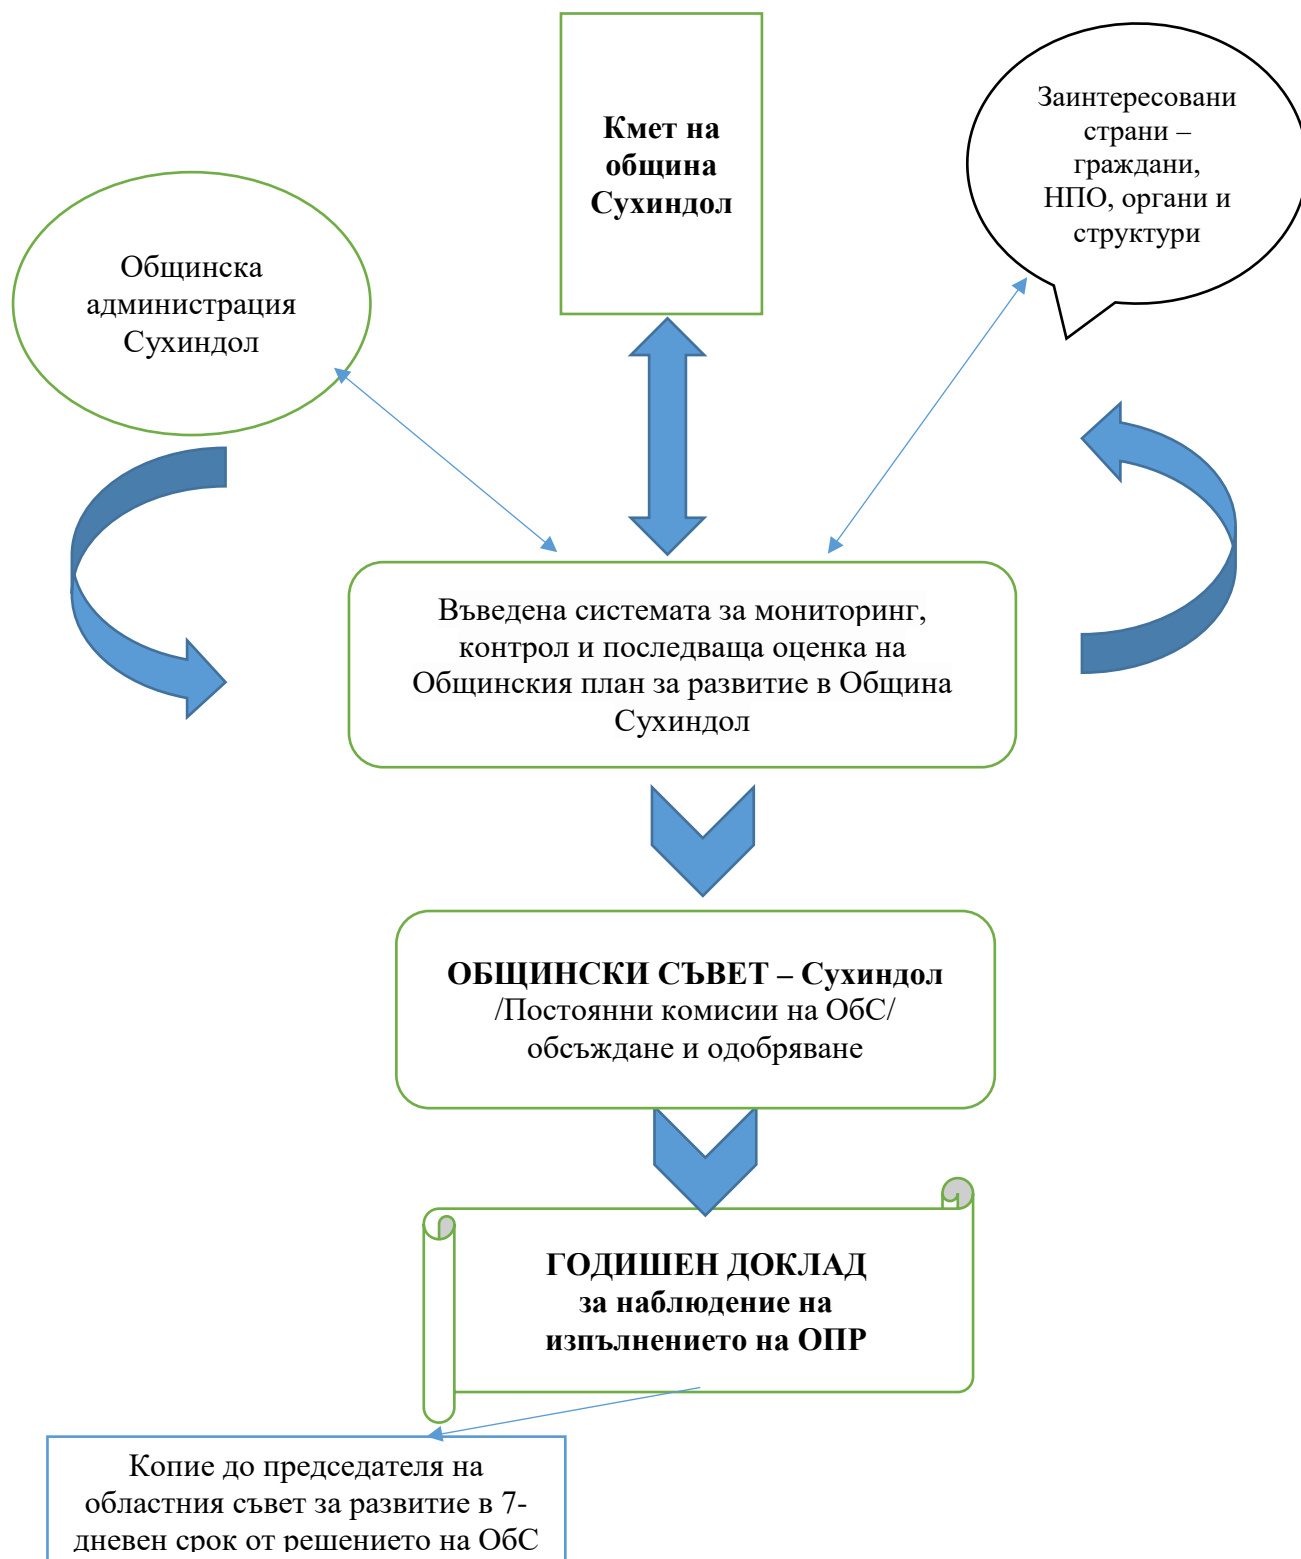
Кмет на община Сухиндол

Заинтересовани страни – граждани, НПО, органи и структури

Общинска администрация Сухиндол

Въведена системата за мониторинг, контрол и последваща оценка на Общинския план за развитие в Община Сухиндол

ОБЩИНСКИ СЪВЕТ – Сухиндол
/Постоянни комисии на ОбС/
обсъждане и одобряване

ГОДИШЕН ДОКЛАД
за наблюдение на изпълнението на ОПР

Копие до председателя на областния съвет за развитие в 7-дневен срок от решението на ОбС